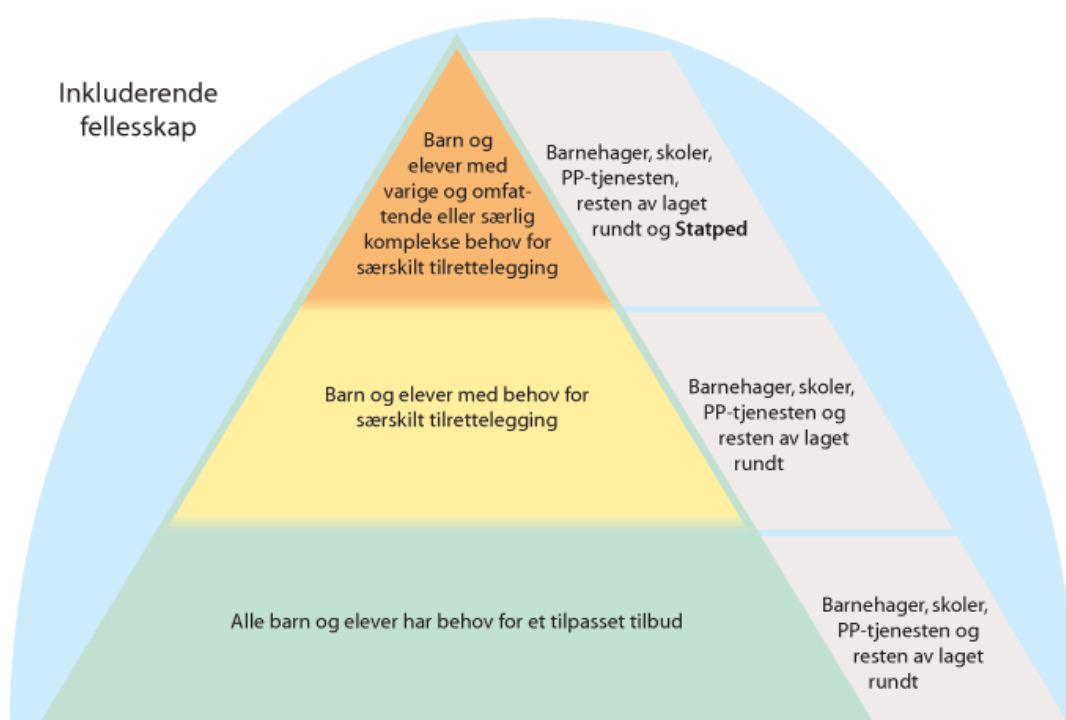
Inkluderende fellesskap

Barn og elever med varige og omfattende eller særlig komplekse behov for særskilt tilrettelegging

Barnehager, skoler, PP-tjenesten, resten av laget rundt og Statped

Barn og elever med behov for særskilt tilrettelegging

Barnehager, skoler, PP-tjenesten og resten av laget rundt

Alle barn og elever har behov for et tilpasset tilbud

Barnehager, skoler, PP-tjenesten og resten av laget rundt